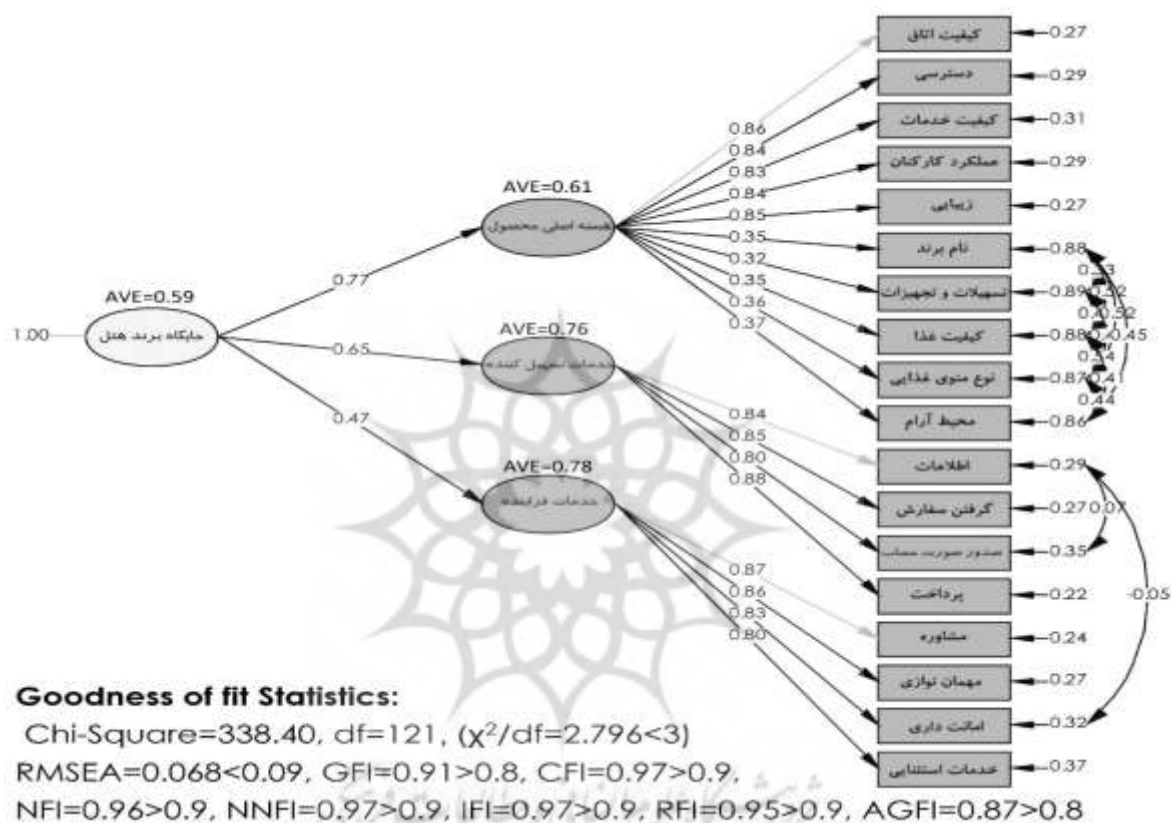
AVE=0.59

1.00

جایگاه برند هتل

0.77

0.65

0.47

AVE=0.61

بسته اصلی محصول

AVE=0.76

خدمات تسهیل کننده

AVE=0.78

خدمات دربرگیرنده

0.86
0.84
0.83
0.84
0.85
0.35
0.32
0.35
0.36
0.37

0.84
0.85
0.80
0.88

0.87
0.86
0.83
0.80

کیفیت اتاق — 0.27
دسترسی — 0.29
کیفیت خدمات — 0.31
عملکرد کارکنان — 0.29
زیبایی — 0.27
نام برند — 0.88
تسهیلات و تجهیزات — 0.89
کیفیت غذا — 0.88
نوع منوی غذایی — 0.87
محیط آرام — 0.86
اطلاعات — 0.29
گرفتن سفارش — 0.27
صدور صورت حساب — 0.35
پرداخت — 0.22
مشاوره — 0.24
مهمان نوازی — 0.27
امانت داری — 0.32
خدمات استثنایی — 0.37

0.33
0.42
0.32
0.45
0.34
0.41
0.44
0.07
-0.05

Goodness of fit Statistics:
Chi-Square=338.40, df=121, ($\chi^2$/df=2.796<3)
RMSEA=0.068<0.09, GFI=0.91>0.8, CFI=0.97>0.9,
NFI=0.96>0.9, NNFI=0.97>0.9, IFI=0.97>0.9, RFI=0.95>0.9, AGFI=0.87>0.8